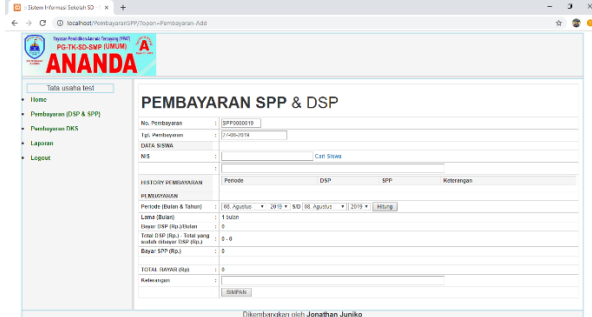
:: Sistem Informasi Sekolah SD ::
localhost/PembayaranSPP/?open=Pembayaran-Add

Yayasan Pendidikan Ananda Tenjaweg (PPAT)
PG-TK-SD-SMP (UMUM)
ANANDA

Tata usaha test
Home
Pembayaran (DSP & SPP)
Pembayaran DKS
Laporan
Logout

PEMBAYARAN SPP & DSP

| | | |
|---|---|---|
| No. Pembayaran | : | SPP0000019 |
| Tgl. Pembayaran | : | 21-09-2019 |
| DATA SISWA | | |
| NIS | : | Cari Siswa |
| | : | |
| HISTORY PEMBAYARAN | | Periode DSP SPP Keterangan |
| PEMBAYARAN | | |
| Periode (Bulan & Tahun) | : | 08. Agustus 2019 S/D 08. Agustus 2019 Hitung |
| Lama (Bulan) | : | 1 bulan |
| Bayar DSP (Rp.)/Bulan | : | 0 |
| Total DSP (Rp.) - Total yang sudah dibayar DSP (Rp.) | : | 0 - 0 |
| Bayar SPP (Rp.) | : | 0 |
| TOTAL BAYAR (Rp) | : | 0 |
| Keterangan | : | |
| | | SIMPAN |

Dikembangkan oleh Jonathan Juniko